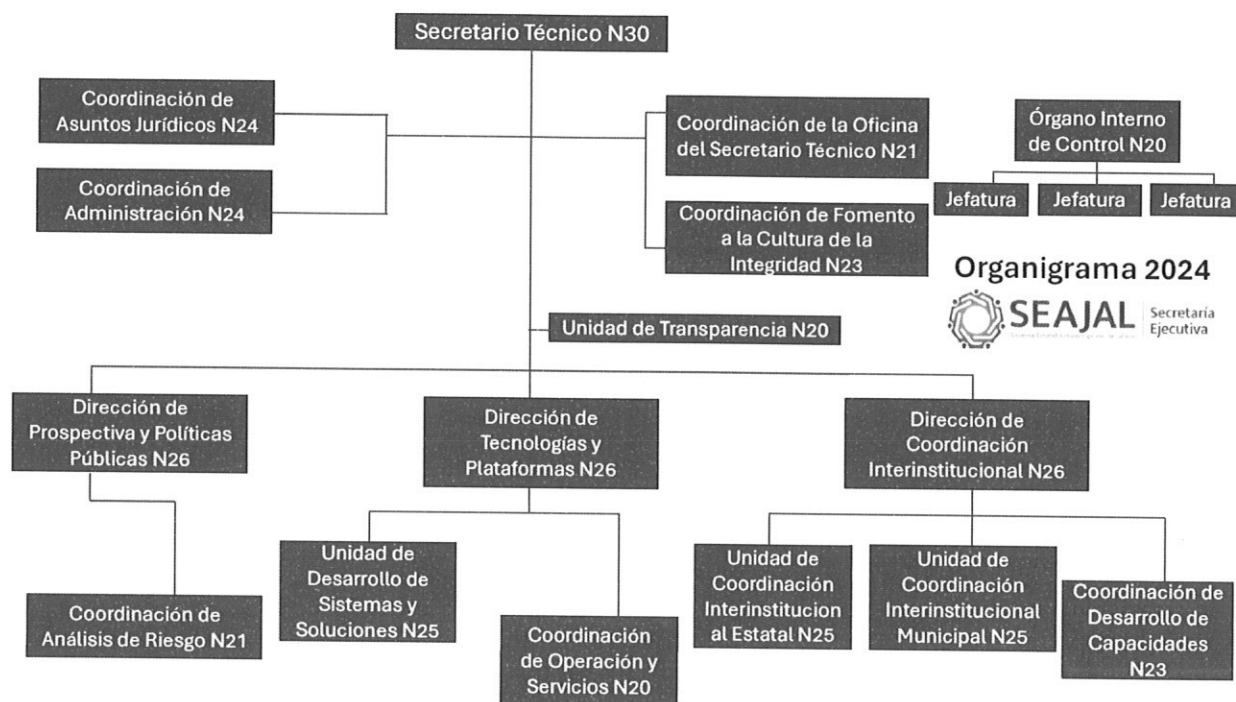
Secretario Técnico N30

Coordinación de Asuntos Jurídicos N24

Coordinación de Administración N24

Coordinación de la Oficina del Secretario Técnico N21

Coordinación de Fomento a la Cultura de la Integridad N23

Órgano Interno de Control N20

Jefatura

Jefatura

Jefatura

Organigrama 2024

SEAJAL Secretaría Ejecutiva

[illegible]

Unidad de Transparencia N20

Dirección de Prospectiva y Políticas Públicas N26

Dirección de Tecnologías y Plataformas N26

Dirección de Coordinación Interinstitucional N26

Coordinación de Análisis de Riesgo N21

Unidad de Desarrollo de Sistemas y Soluciones N25

Coordinación de Operación y Servicios N20

Unidad de Coordinación Interinstitucion al Estatal N25

Unidad de Coordinación Interinstitucional Municipal N25

Coordinación de Desarrollo de Capacidades N23